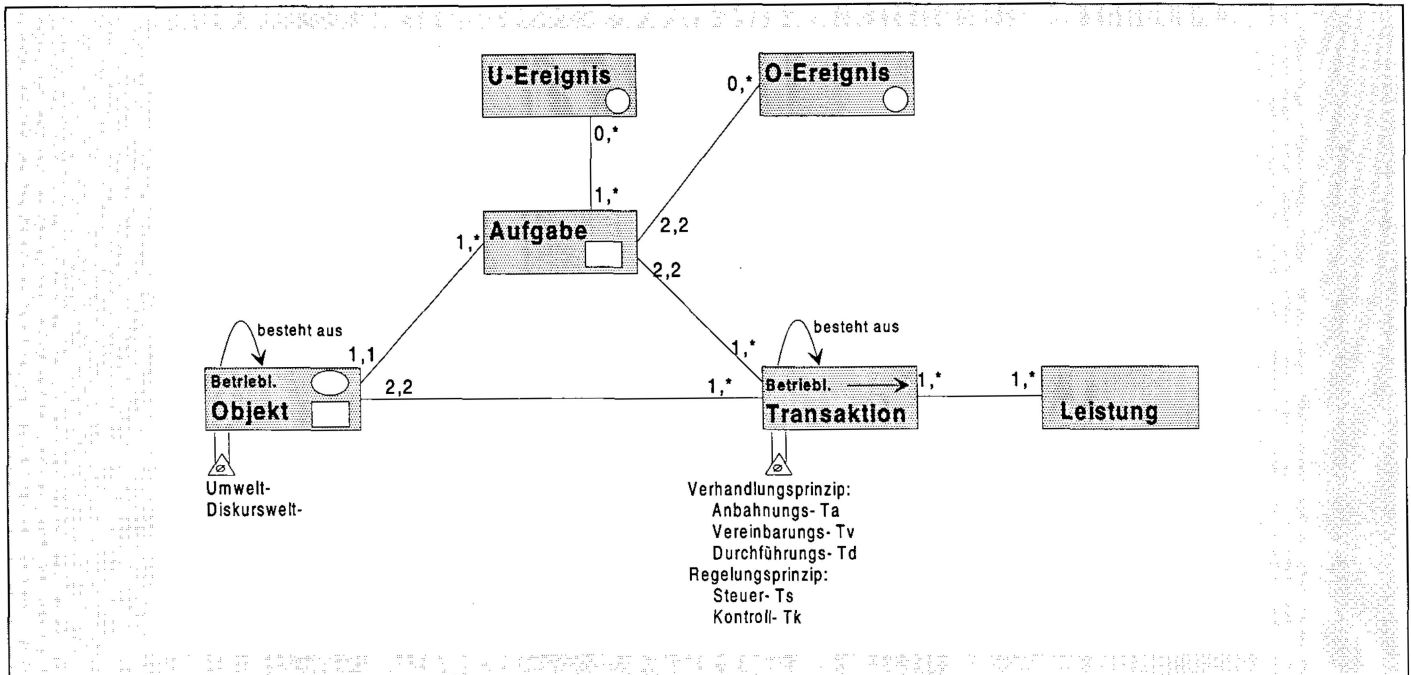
U-Ereignis

O-Ereignis

0,*

0,*

1,*

Aufgabe

1,*

2,2

2,2

besteht aus

1,1

Betriebl.
Objekt

2,2

1,*

1,*

besteht aus

Betriebl.
Transaktion

1,*

1,*

Leistung

Umwelt-
Diskurswelt-

Verhandlungsprinzip:
Anbahnungs- Ta
Vereinbarungs- Tv
Durchführungs- Td
Regelungsprinzip:
Steuer- Ts
Kontroll- Tk